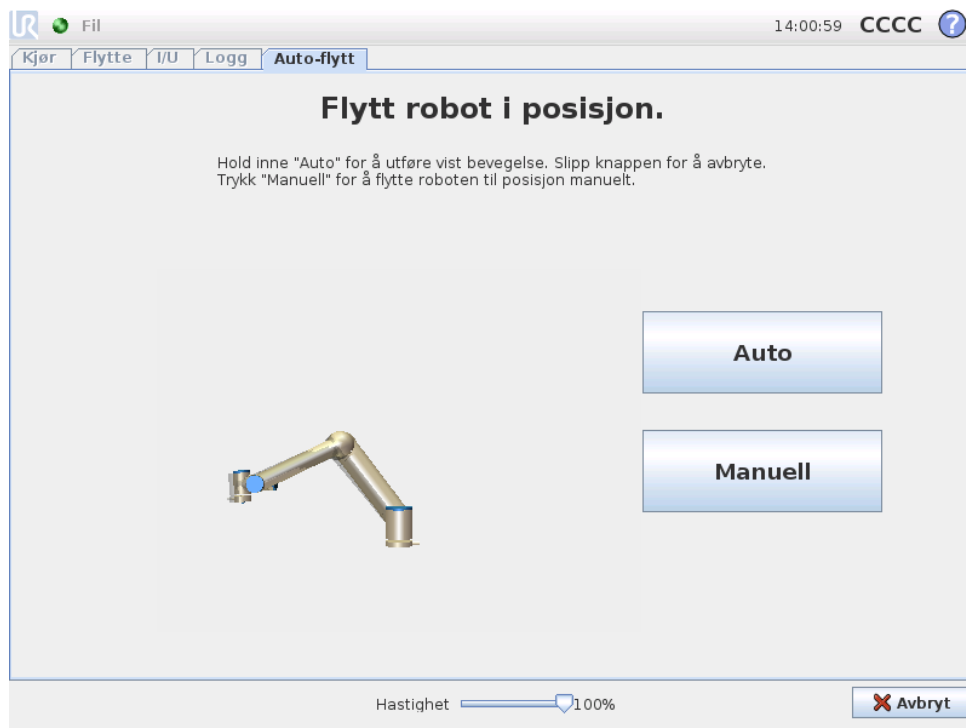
Fil

14:00:59 CCCC ?

Kjør Flytte I/U Logg Auto-flytt

Flytt robot i posisjon.

Hold inne "Auto" for å utføre vist bevegelse. Slipp knappen for å avbryte. Trykk "Manuell" for å flytte roboten til posisjon manuelt.

Auto

Manuell

Hastighet 100%

Avbryt